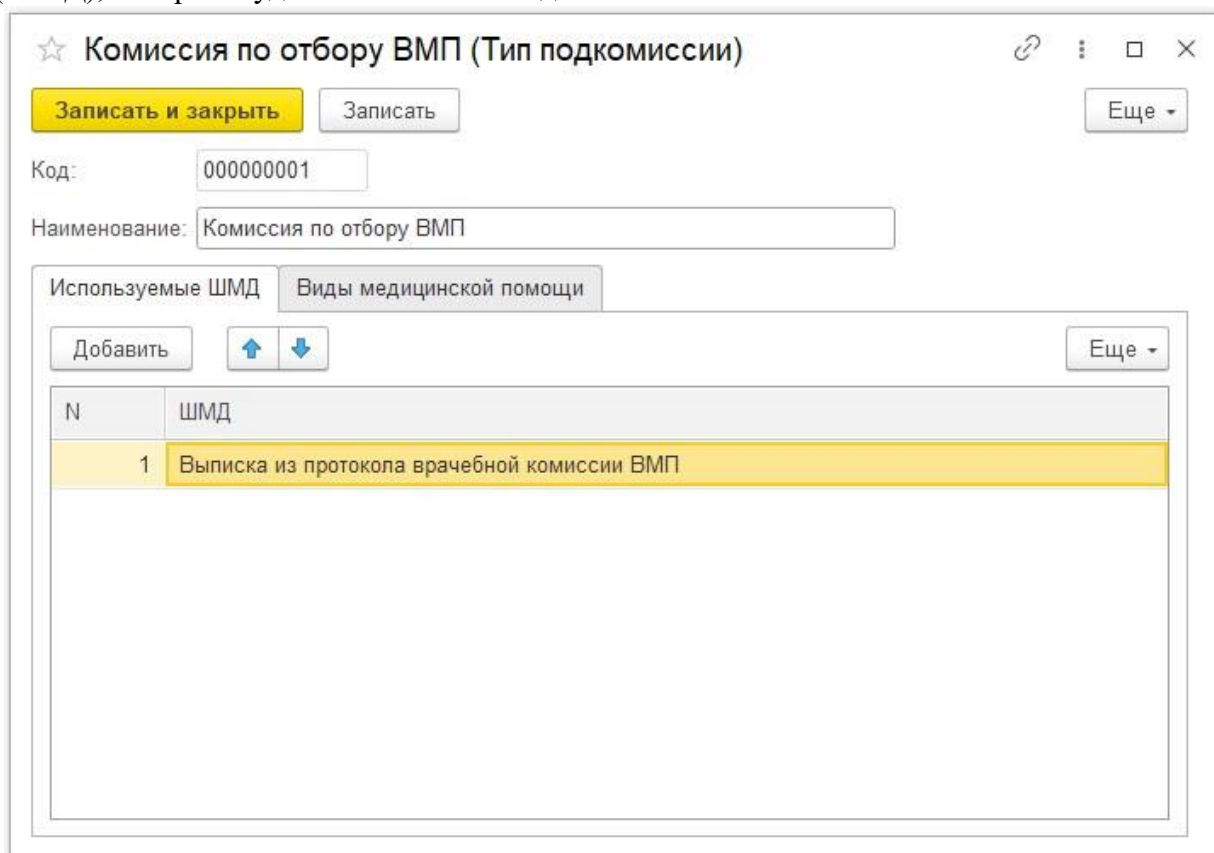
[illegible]

Комиссия по отбору ВМП (Тип подкомиссии)

Записать и закрыть
Записать
Еще

Код: 000000001

Наименование: Комиссия по отбору ВМП

Используемые ШМД
Виды медицинской помощи

Добавить
Еще

| N | ШМД |
|---|---|
| 1 | Выписка из протокола врачебной комиссии ВМП |